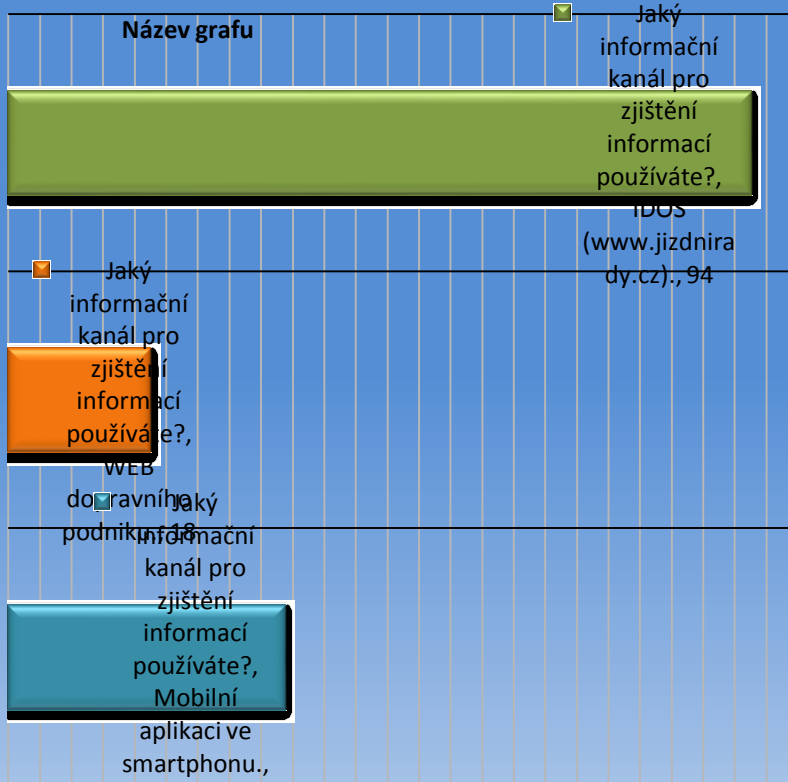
Název grafu

Jaký informační kanál pro zjištění informací používáte?, IDOS (www.jizdnirady.cz)., 94

Jaký informační kanál pro zjištění informací používáte?, WEB dopravního podniku., 18

Jaký informační kanál pro zjištění informací používáte?, Mobilní aplikaci ve smartphonu.,